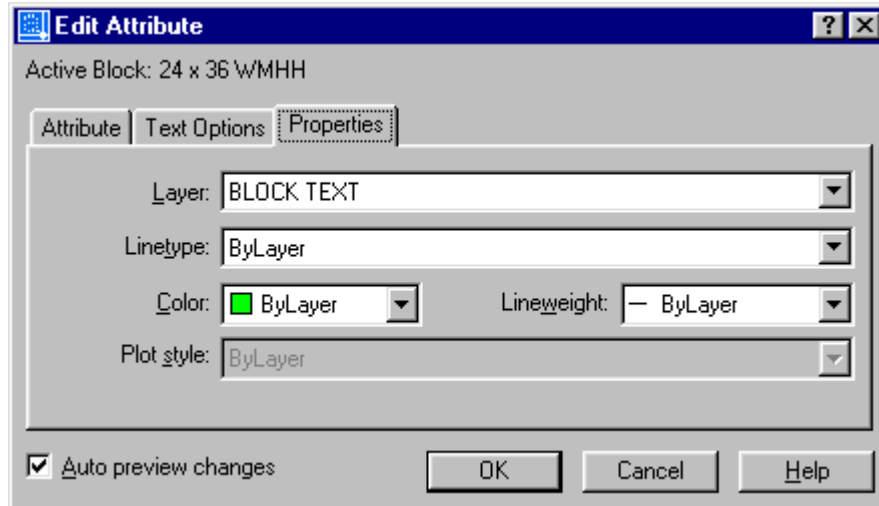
Edit Attribute

?

Active Block: 24 x 36 WMHH

Attribute | Text Options | Properties

Layer: BLOCK TEXT

Linetype: ByLayer

Color: ByLayer

Lineweight: — ByLayer

Plot style: ByLayer

Auto preview changes

OK

Cancel

Help